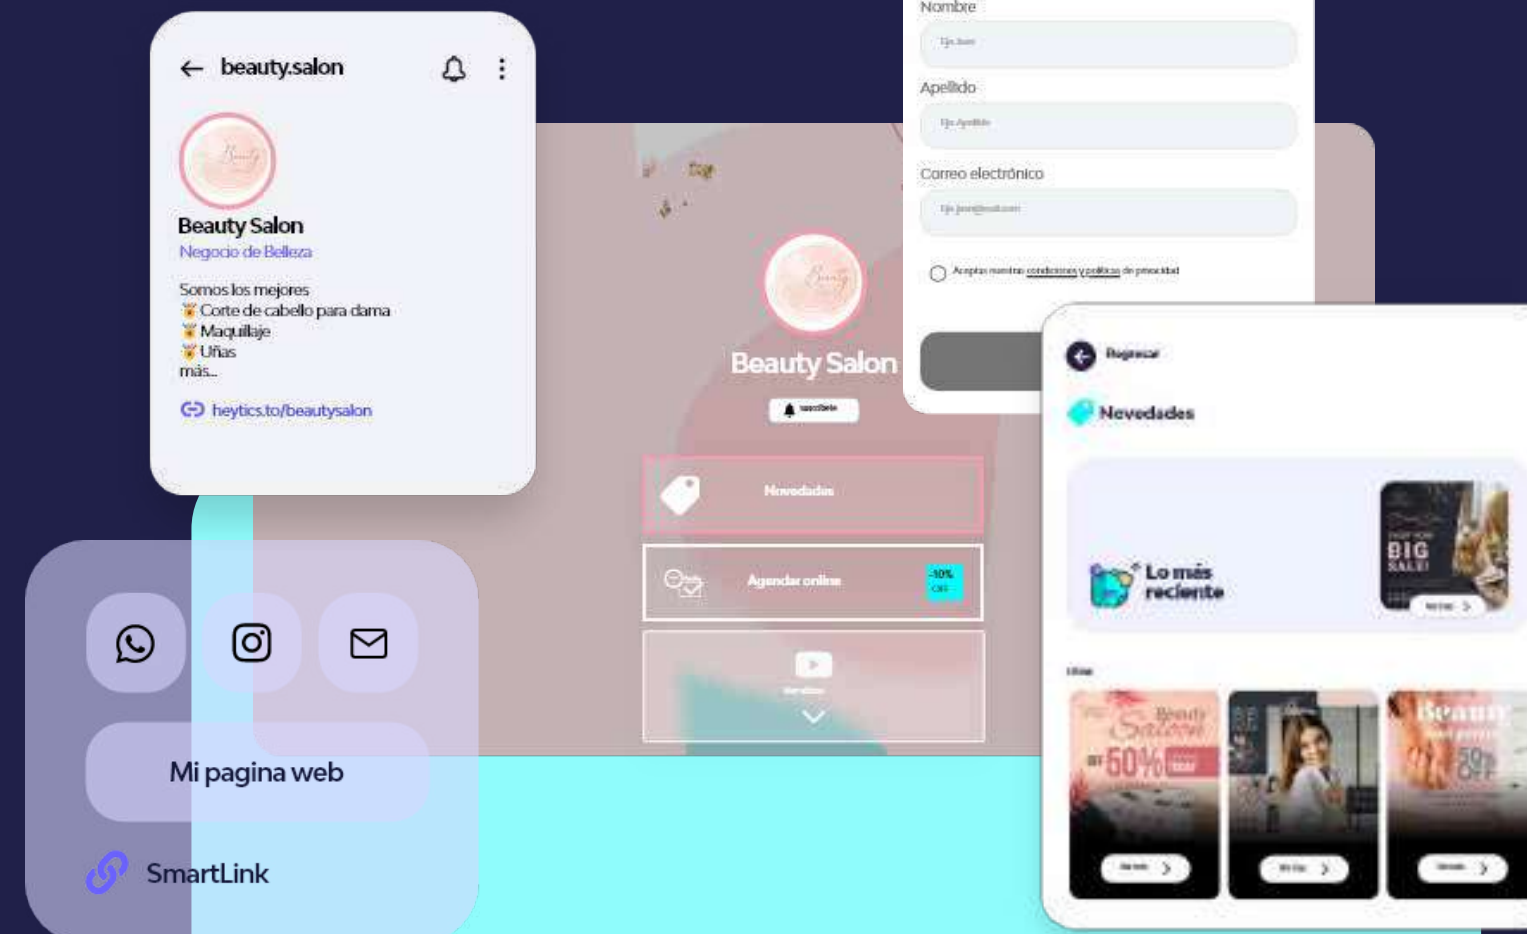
beauty.salon

Beauty Salon
Negocio de Belleza

Somos los mejores
Corte de cabello para dama
Maquillaje
Uñas
más...

heytics.to/beautysalon

Mi pagina web

SmartLink

Beauty Salon

Novedades

Agendar online

-10%

Nombre

Apellido

Correo electrónico

Regresar

Novedades

Lo más reciente

BIG SALE!

50%